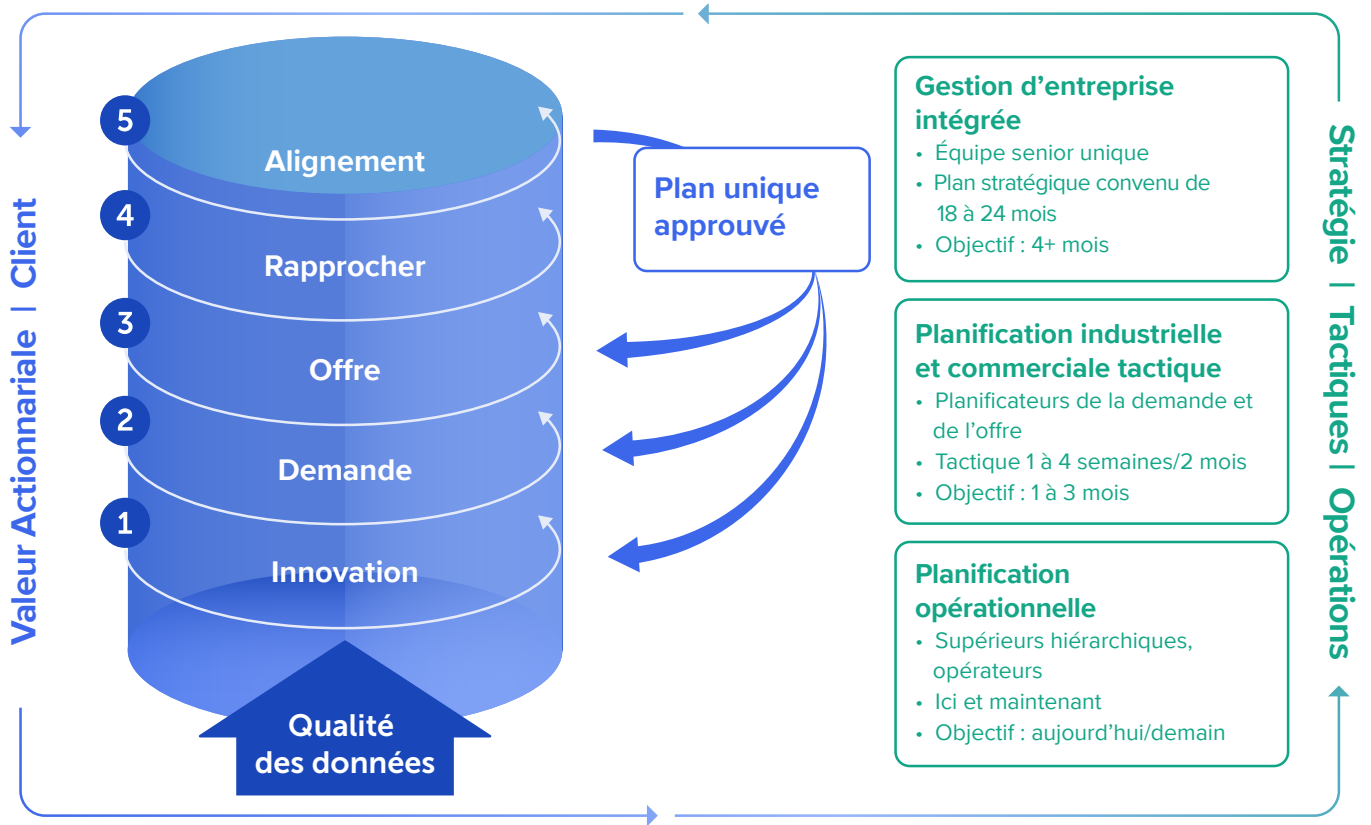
Valeur Actionnariale | Client

5
Alignement
4
Rapprocher
3
Offre
2
Demande
1
Innovation

Qualité des données

Plan unique approuvé

Gestion d’entreprise intégrée
• Équipe senior unique
• Plan stratégique convenu de 18 à 24 mois
• Objectif : 4+ mois

Planification industrielle et commerciale tactique
• Planificateurs de la demande et de l’offre
• Tactique 1 à 4 semaines/2 mois
• Objectif : 1 à 3 mois

Planification opérationnelle
• Supérieurs hiérarchiques, opérateurs
• Ici et maintenant
• Objectif : aujourd’hui/demain

Stratégie | Tactiques | Opérations